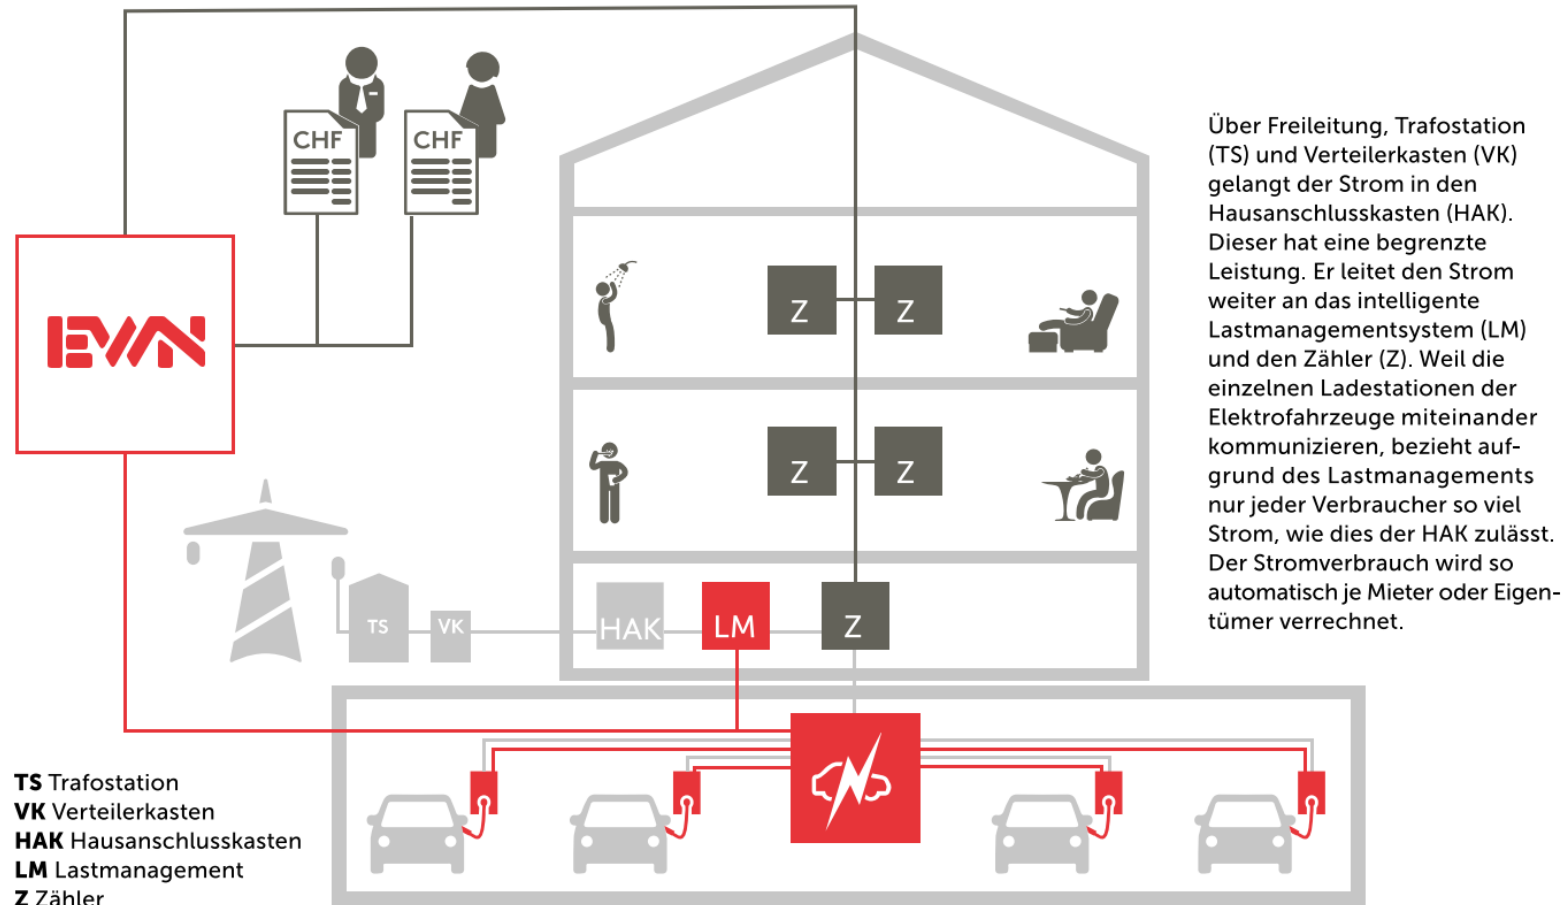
CHF

CHF

EVN

Z

Z

Z

Z

TS

VK

HAK

LM

Z

Über Freileitung, Trafostation (TS) und Verteilerkasten (VK) gelangt der Strom in den Hausanschlusskasten (HAK). Dieser hat eine begrenzte Leistung. Er leitet den Strom weiter an das intelligente Lastmanagementsystem (LM) und den Zähler (Z). Weil die einzelnen Ladestationen der Elektrofahrzeuge miteinander kommunizieren, bezieht aufgrund des Lastmanagements nur jeder Verbraucher so viel Strom, wie dies der HAK zulässt. Der Stromverbrauch wird so automatisch je Mieter oder Eigentümer verrechnet.

**TS** Trafostation
**VK** Verteilerkasten
**HAK** Hausanschlusskasten
**LM** Lastmanagement
**Z** Zähler